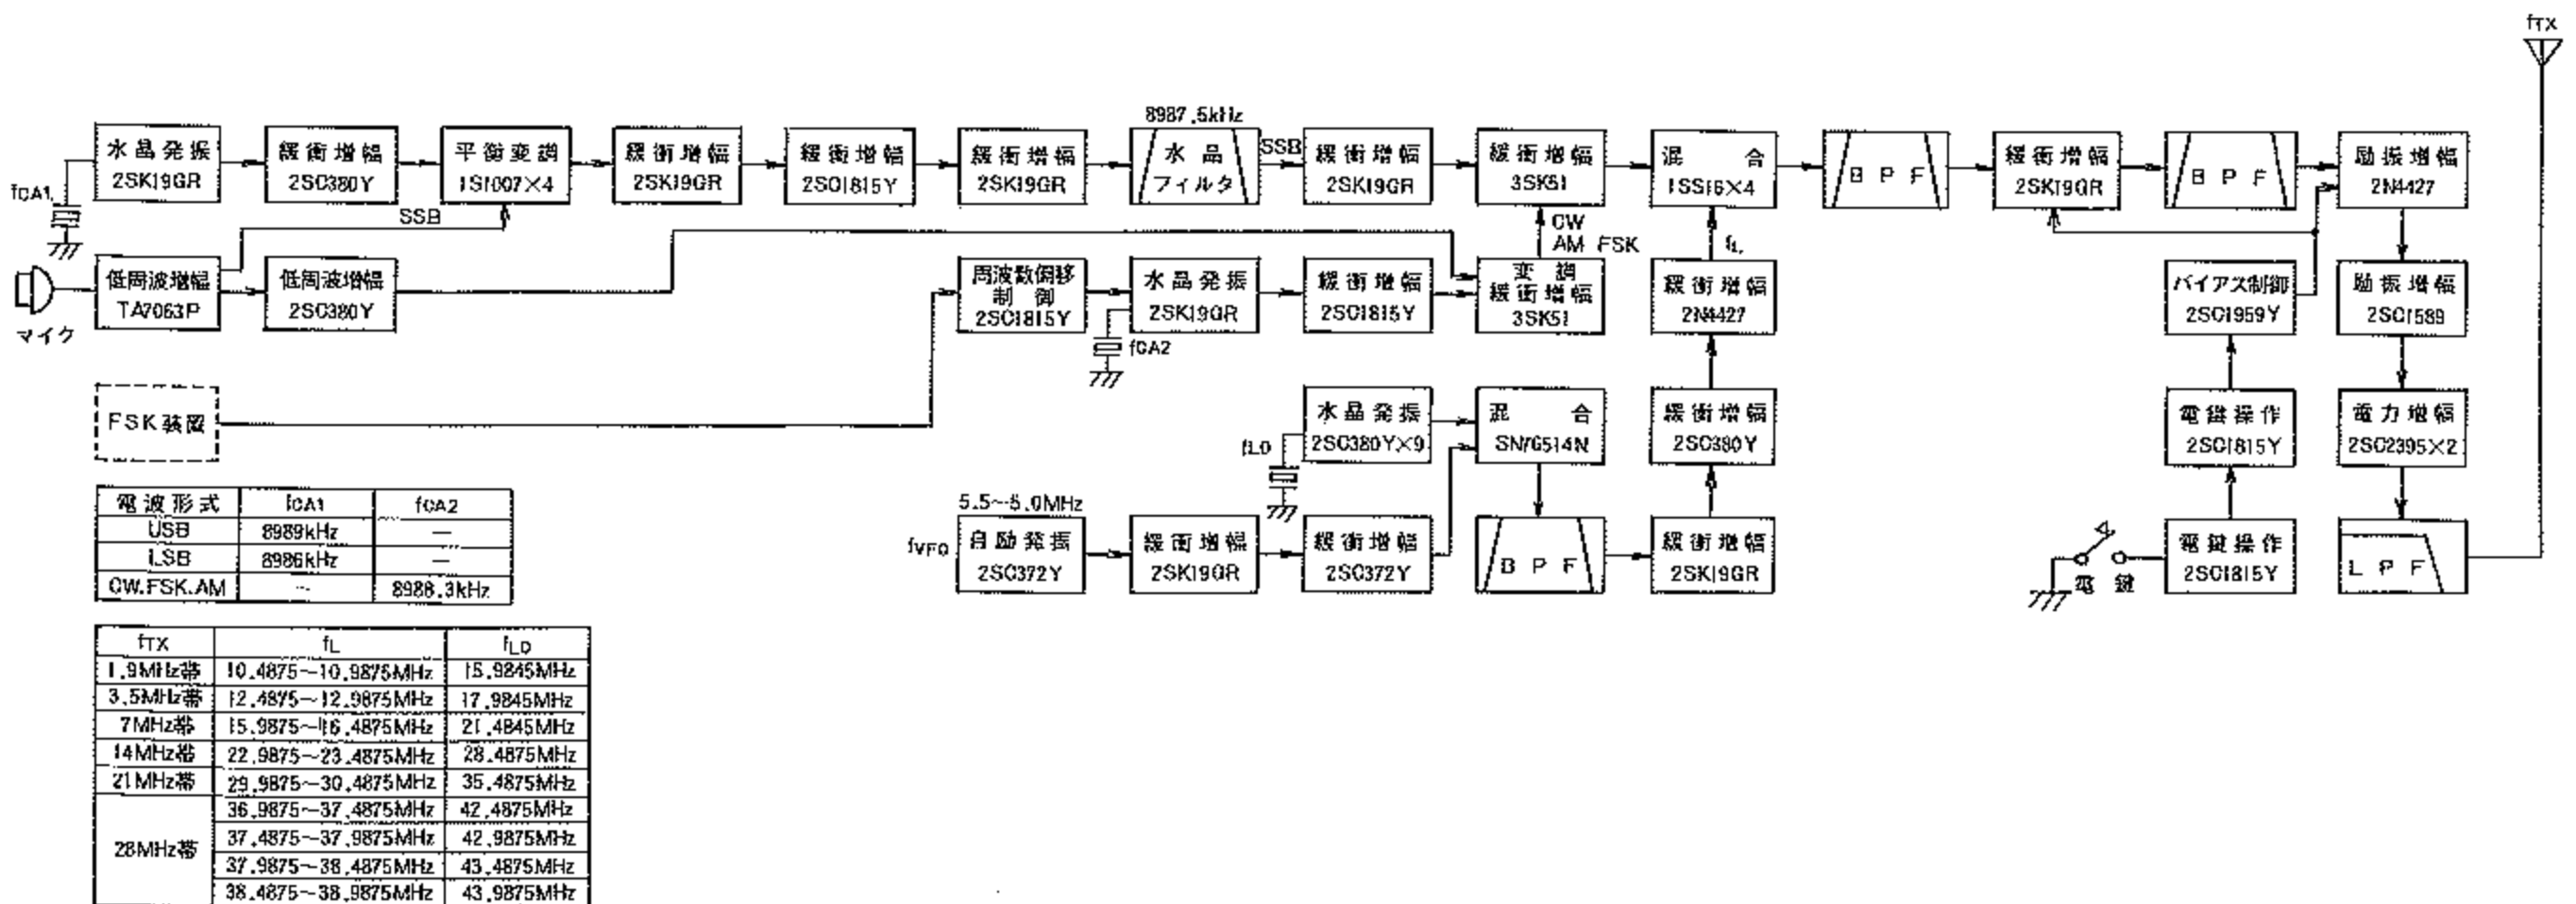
fTX

8987.5kHz

fCA1

水晶発振 2SK19GR

緩衝増幅 2SC380Y

平衡変調 1S1007×4

緩衝増幅 2SK19GR

緩衝増幅 2SC1815Y

緩衝増幅 2SK19GR

水晶 フィルタ

SSB

緩衝増幅 2SK19GR

緩衝増幅 3SK51

混合 1SS16×4

B P F

緩衝増幅 2SK19GR

B P F

励振増幅 2N4427

SSB

CW AM FSK

fL

マイク

低周波増幅 TA7063P

低周波増幅 2SC380Y

周波数偏移制御 2SC1815Y

水晶発振 2SK19GR

緩衝増幅 2SC1815Y

変調緩衝増幅 3SK51

緩衝増幅 2N4427

バイアス制御 2SC1959Y

励振増幅 2SC1589

fCA2

FSK装置

fLO

水晶発振 2SC380Y×9

混合 SN76514N

緩衝増幅 2SC380Y

電鍵操作 2SC1815Y

電力増幅 2SC2395×2

5.5~6.0MHz

fVFO

自励発振 2SC372Y

緩衝増幅 2SK19GR

緩衝増幅 2SC372Y

B P F

緩衝増幅 2SK19GR

電鍵

電鍵操作 2SC1815Y

L P F

| 電波形式 | fCA1 | fCA2 |
|---|---|---|
| USB | 8989kHz | — |
| LSB | 8986kHz | — |
| CW.FSK.AM | — | 8988.3kHz |

| fTX | fL | fLO |
|---|---|---|
| 1.9MHz帯 | 10.4875~10.9875MHz | 15.9845MHz |
| 3.5MHz帯 | 12.4875~12.9875MHz | 17.9845MHz |
| 7MHz帯 | 15.9875~16.4875MHz | 21.4845MHz |
| 14MHz帯 | 22.9875~23.4875MHz | 28.4875MHz |
| 21MHz帯 | 29.9875~30.4875MHz | 35.4875MHz |
| 28MHz帯 | 36.9875~37.4875MHz | 42.4875MHz |
| | 37.4875~37.9875MHz | 42.9875MHz |
| | 37.9875~38.4875MHz | 43.4875MHz |
| | 38.4875~38.9875MHz | 43.9875MHz |